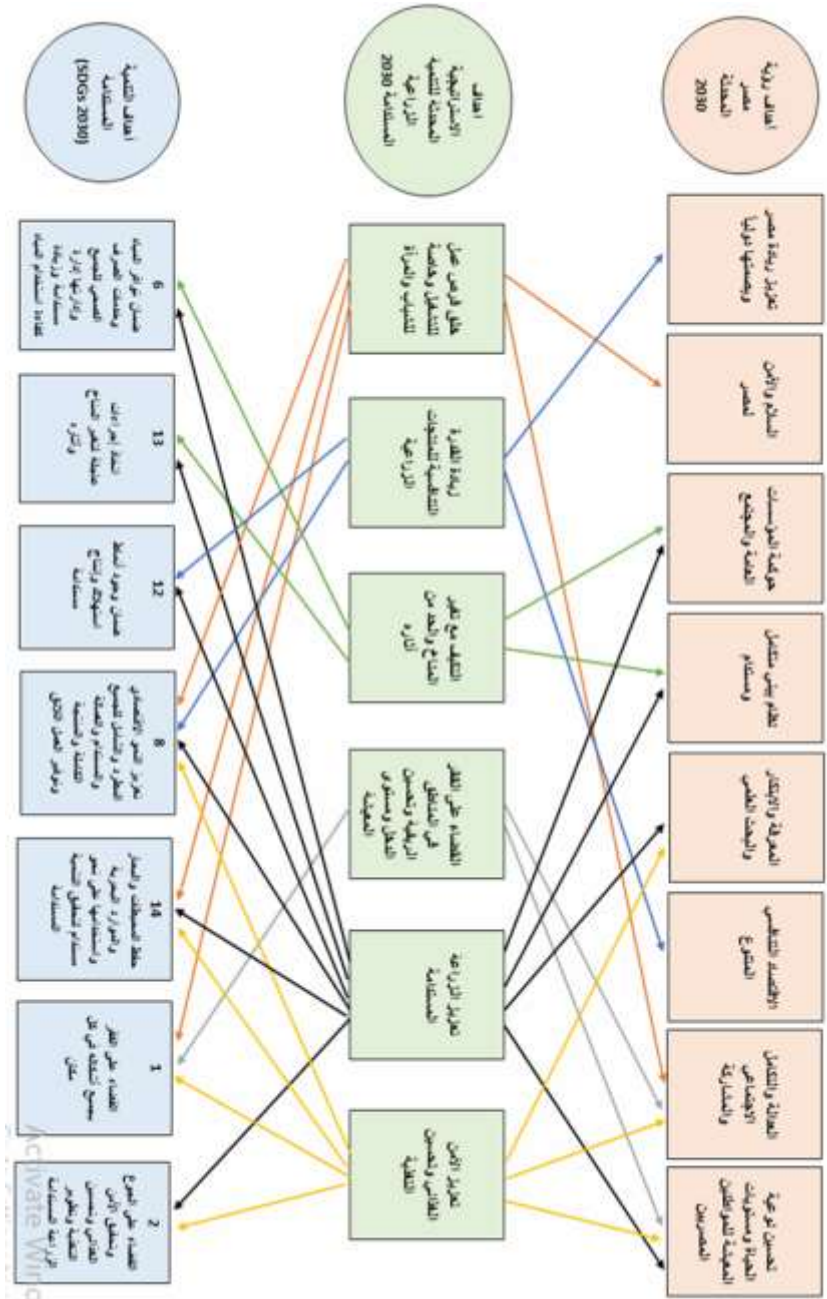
أهداف رؤية مصر المستدامة 2030

أهداف الاستراتيجية المصرية للتنمية الزراعية المستدامة 2030

أهداف التنمية المستدامة (SDGs 2030)

تعزيز ريادة مصر ومستواها دوليا

السلام والأمن لمصر

حوكمة المؤسسات العامة والمجتمع

نظام بيئي متكامل ومستدام

المعرفة والابتكار والبحث العلمي

الاقتصاد التنافسي المتنوع

العدالة والتكامل الاجتماعي والمشاركة

تحسين نوعية الحياة ومستويات المعيشة للمواطنين المصريين

خلق فرص عمل للشباب والمرأة

زيادة القدرة التنافسية للمنتجات الزراعية

التكيف مع تغير المناخ والحد من آثاره

القضاء على الفقر في المناطق الريفية وتحسين الدخل ومستوى المعيشة

تعزيز الزراعة المستدامة

تعزيز الأمن الغذائي وتحسين التغذية

6
ضمان توافر المياه وخدمات الصرف الصحي وإدارتها إدارة مستدامة وزيادة كفاءة استخدام المياه

13
اتخاذ إجراءات عاجلة للتصدي لتغير المناخ وآثاره

12
ضمان وجود أنماط استهلاك وإنتاج مستدامة

8
تعزيز النمو الاقتصادي المطرد والشامل للجميع والمستدام والعمالة الكاملة والمنتجة وتوفير العمل اللائق

14
حفظ المحيطات والبحار والموارد البحرية واستخدامها على نحو مستدام لتحقيق التنمية المستدامة

1
القضاء على الفقر بجميع أشكاله في كل مكان

2
القضاء على الجوع وتحقيق الأمن الغذائي وتحسين التغذية وتعزيز الزراعة المستدامة

Activate Wind